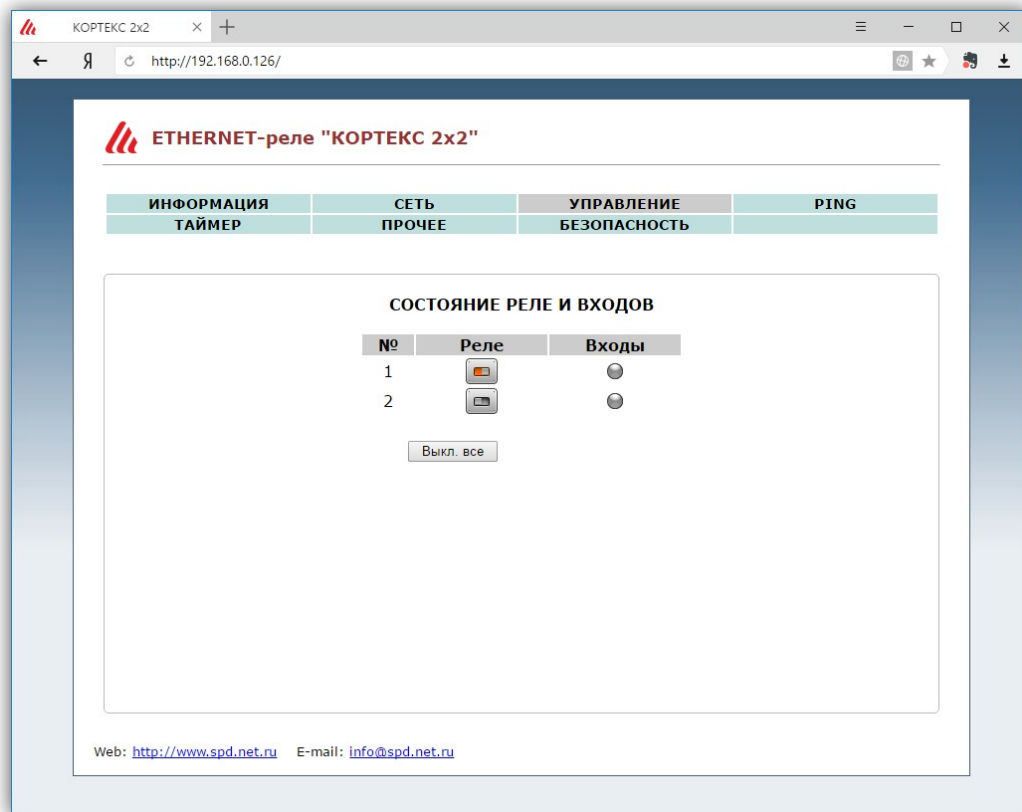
КОРТЕКС 2x2

Я http://192.168.0.126/

ETHERNET-реле "КОРТЕКС 2x2"

| ИНФОРМАЦИЯ | СЕТЬ | УПРАВЛЕНИЕ | PING |
|---|---|---|---|
| ТАЙМЕР | ПРОЧЕЕ | БЕЗОПАСНОСТЬ | |

СОСТОЯНИЕ РЕЛЕ И ВХОДОВ

| № | Реле | Входы |
|---|---|---|
| 1 | | |
| 2 | | |

Выкл. все

Web: http://www.spd.net.ru E-mail: info@spd.net.ru